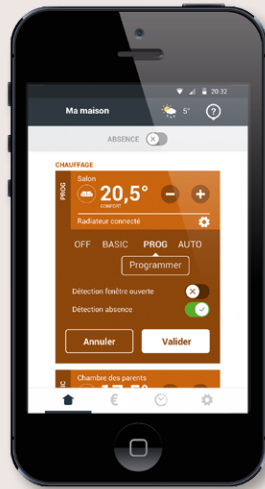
20:32

Ma maison

5°

?

ABSENCE

CHAUFFAGE

PROG

Salon

20,5°

CONFORT

Radiateur connecté

OFF BASIC PROG AUTO

Programmer

Détection fenêtre ouverte

Détection absence

Annuler

Valider

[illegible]

Chambre des parents

€